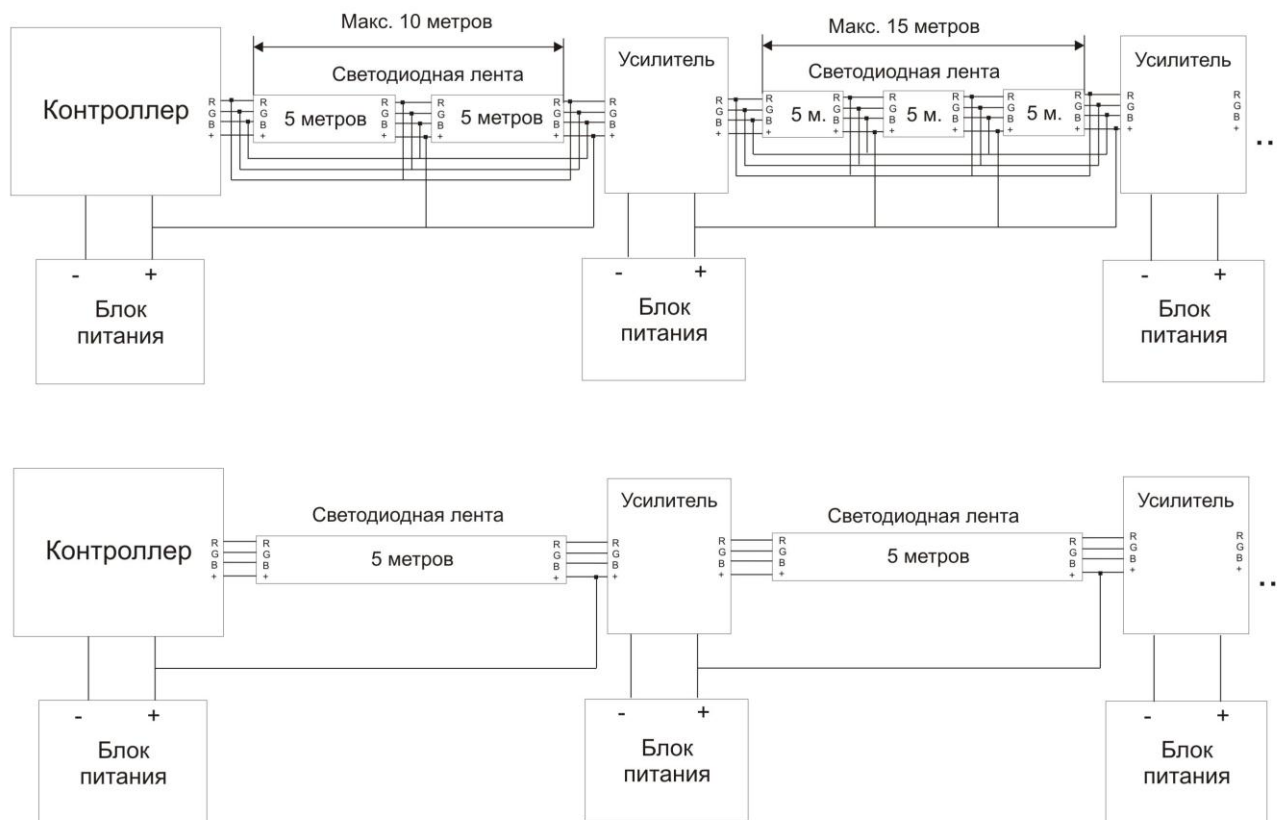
Макс. 10 метров

Макс. 15 метров

Контроллер

R G B +

Светодиодная лента

R G B +

5 метров

R G B +

R G B +

5 метров

R G B +

R G B +

Усилитель

R G B +

Светодиодная лента

R G B +

5 м.

R G B +

R G B +

5 м.

R G B +

R G B +

5 м.

R G B +

R G B +

Усилитель

R G B +

..

- +

Блок питания

- +

Блок питания

- +

Блок питания

Контроллер

R G B +

Светодиодная лента

R G B +

5 метров

R G B +

R G B +

Усилитель

R G B +

Светодиодная лента

R G B +

5 метров

R G B +

R G B +

Усилитель

R G B +

..

- +

Блок питания

- +

Блок питания

- +

Блок питания